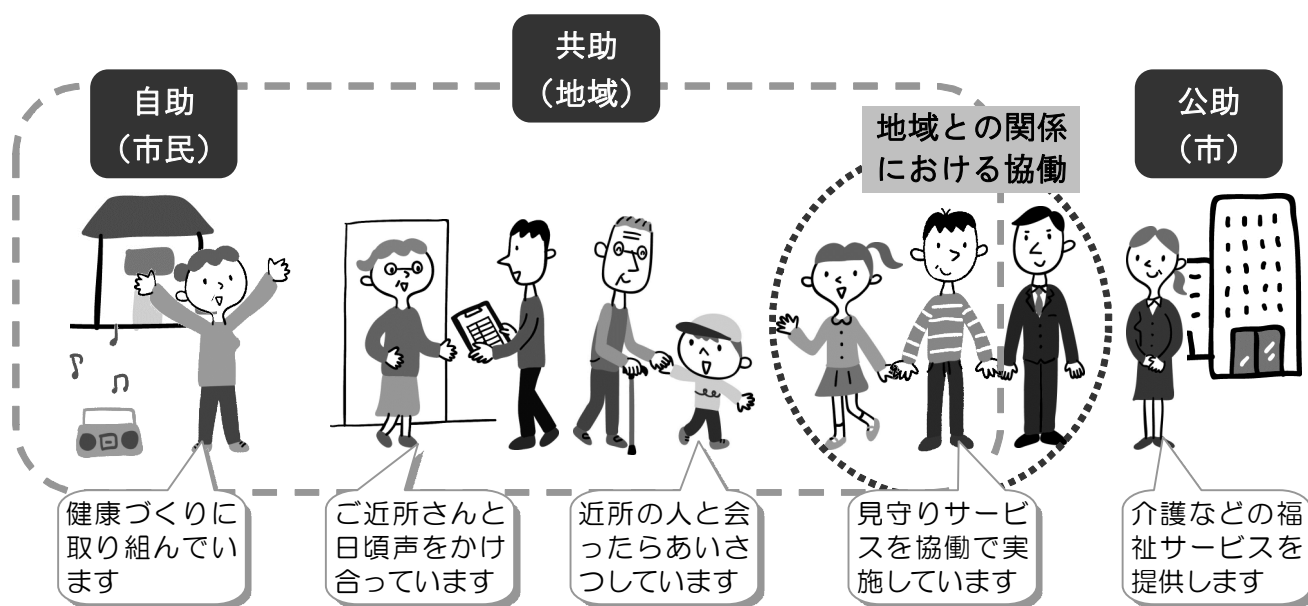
共助
（地域）

自助
（市民）

地域との関係
における協働

公助
（市）

健康づくりに取り組んでいます

ご近所さんと日頃声をかけ合っています

近所の人と会ったらあいさつしています

見守りサービスを協働で実施しています

介護などの福祉サービスを提供します